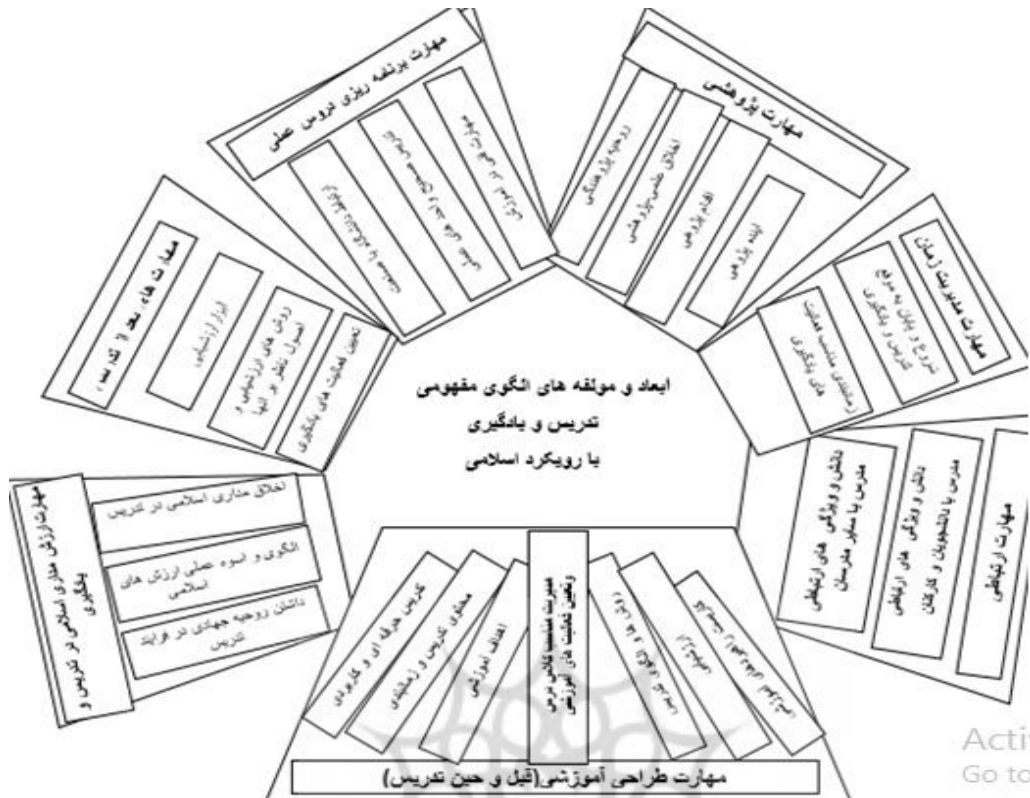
ابعاد و مولفه های الگوی مفهومی
تدریس و یادگیری
با رویکرد اسلامی

مهارت برنامه ریزی دروس عملی
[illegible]
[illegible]
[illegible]

مهارت پژوهشی
روحیه پژوهشگری
اخلاق علمی پژوهشی
اقدام پژوهی
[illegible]

مهارت مدیریت زمان
شروع و پایان به موقع تدریس و یادگیری
(مدیریت مناسب فعالیت های یادگیری)

مهارت ارتباطی
دانش و ویژگی های ارتباطی مدرس با سایر مدرسان
دانش و ویژگی های ارتباطی مدرس با دانشجویان و کارکنان

مهارت های بعد از تدریس
ابزار ارزشیابی
روش های ارزشیابی و اصول ناظر بر آنها
تحلیل فعالیت های یادگیری

مهارت ارزش مداری اسلامی در تدریس و یادگیری
اخلاق مداری اسلامی در تدریس
الگوی و اسوه عملی ارزش های اسلامی
داشتن روحیه جهادی در فرایند تدریس

مهارت طراحی آموزشی(قبل و حین تدریس)
تدریس حرفه ای و کاربردی
محتوای تدریس و زمانبندی
اهداف آموزشی
مدیریت مناسب کلاس درس و تعیین فعالیت های آموزشی
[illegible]
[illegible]
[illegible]

Activ
Go to